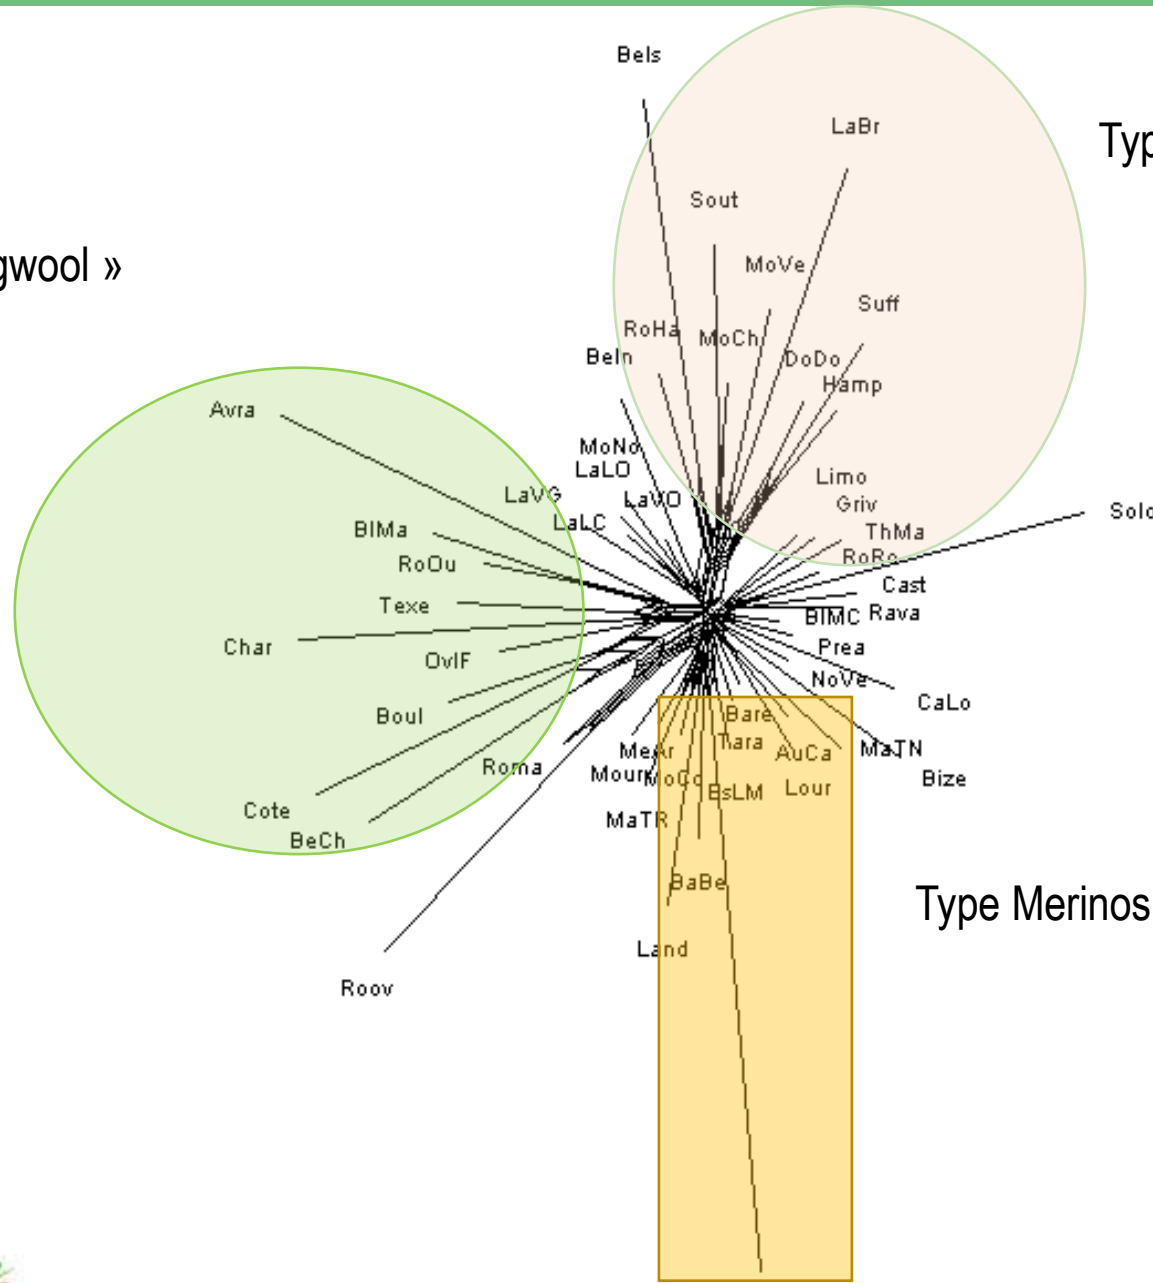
Bels
LaBr
Typ
Sout
gwool »
MoVe
Suff
RoHa
MoCh
Beln
DoDo
Hamp
Avra
MoNo
LaLO
Limo
LaVG
LaVO
Griv
BlMa
LaLC
ThMa
Solo
RoRo
RoOu
Cast
Texe
BlMC
Rava
Char
Prea
OvlF
NoVe
CaLo
Boul
Bare
MeAr
Tiara
AuCa
MaTN
Roma
Mour
MoCo
BsLM
Lour
Bize
Cote
MaTR
BeCh
Type Merinos
BaBe
Land
Roov